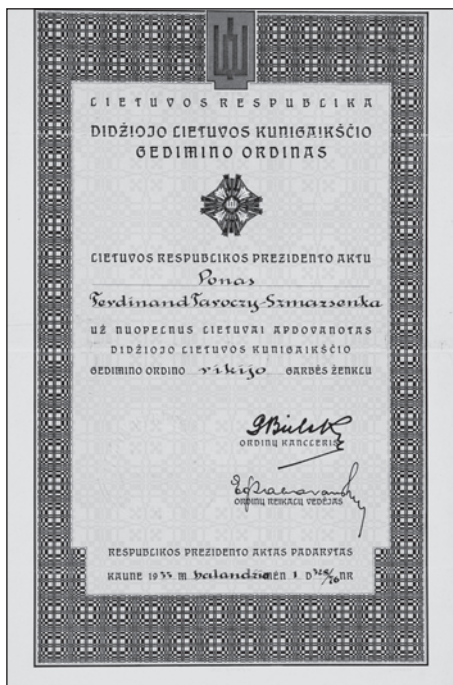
LIETUVOS RESPUBLIKA

DIDŽIOJO LIETUVOS KUNIGAIKŠČIO GEDIMINO ORDINAS

LIETUVOS RESPUBLIKOS PREZIDENTO AKTU

Ponas

Ferdinand Jaroczy-Szmarzonka

UŽ NUOPELNUS LIETUVAI APDOVANOTAS DIDŽIOJO LIETUVOS KUNIGAIKŠČIO GEDIMINO ORDINO rikijo GARBĖS ŽENKLU

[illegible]
ORDINŲ KANCLERIS

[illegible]
ORDINŲ REIKALŲ VEDĖJAS

RESPUBLIKOS PREZIDENTO AKTAS PADARYTAS

KAUNE 1935 m. balandžio mėn. 1 d. $^{325}/_{10}$ NR